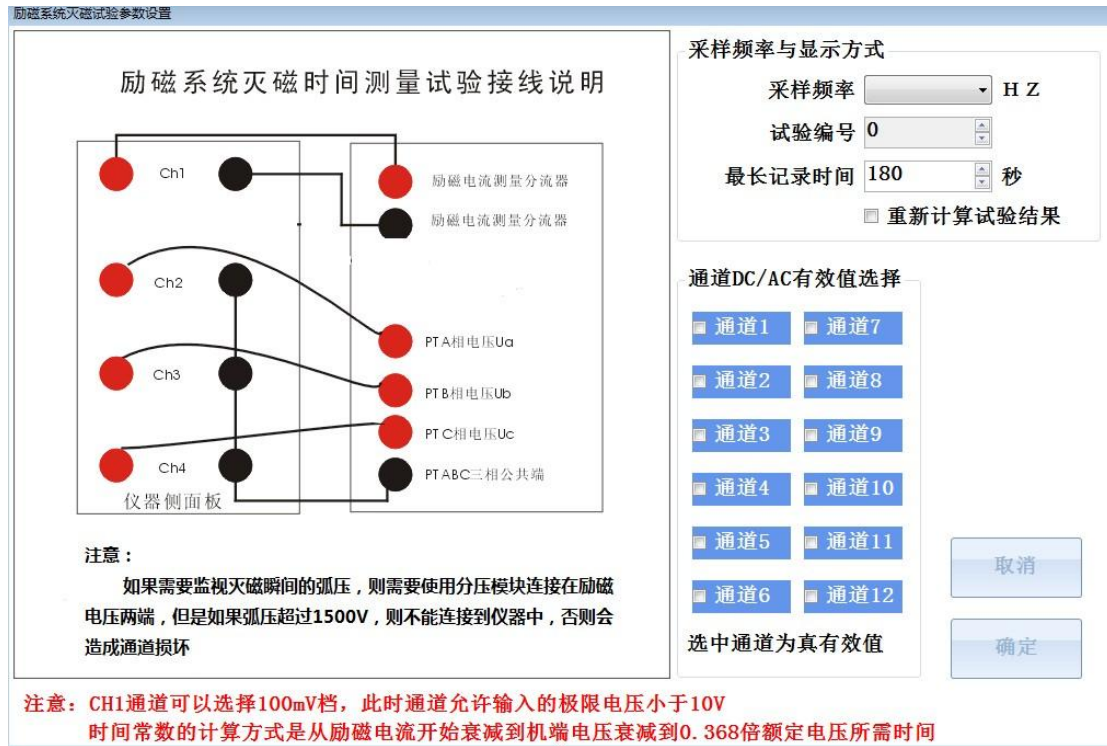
励磁系统灭磁试验参数设置

励磁系统灭磁时间测量试验接线说明

Ch1
励磁电流测量分流器
励磁电流测量分流器
Ch2
PT A相电压Ua
Ch3
PT B相电压Ub
PT C相电压Uc
Ch4
PT ABC三相公共端
仪器侧面板

注意：
如果需要监视灭磁瞬间的弧压，则需要使用分压模块连接在励磁电压两端，但是如果弧压超过1500V，则不能连接到仪器中，否则会造成通道损坏

采样频率与显示方式
采样频率 HZ
试验编号 0
最长记录时间 180 秒
重新计算试验结果

通道DC/AC有效值选择
通道1 通道7
通道2 通道8
通道3 通道9
通道4 通道10
通道5 通道11
通道6 通道12
选中通道为真有效值

取消
确定

注意：CH1通道可以选择100mV档，此时通道允许输入的极限电压小于10V
时间常数的计算方式是从励磁电流开始衰减到机端电压衰减到0.368倍额定电压所需时间